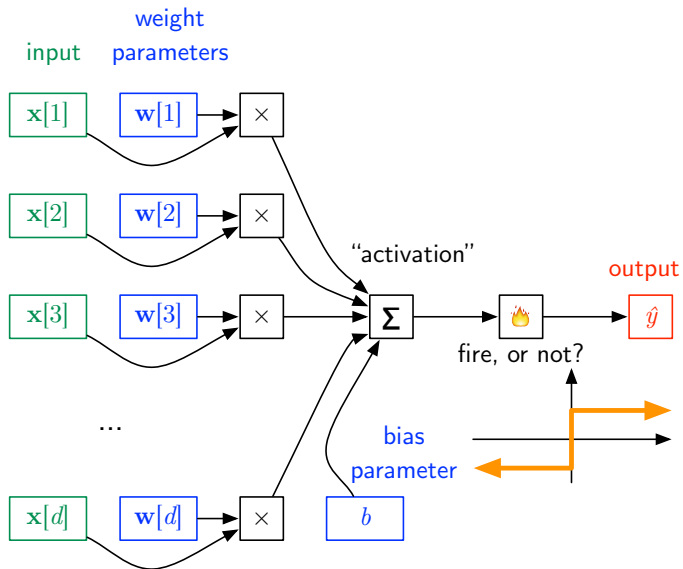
weight

input parameters

$\mathbf{x}[1]$ $\mathbf{w}[1]$ $\times$

$\mathbf{x}[2]$ $\mathbf{w}[2]$ $\times$

"activation"

output

$\mathbf{x}[3]$ $\mathbf{w}[3]$ $\times$ $\Sigma$ $\hat{y}$

fire, or not?

...

bias parameter

$\mathbf{x}[d]$ $\mathbf{w}[d]$ $\times$ $b$